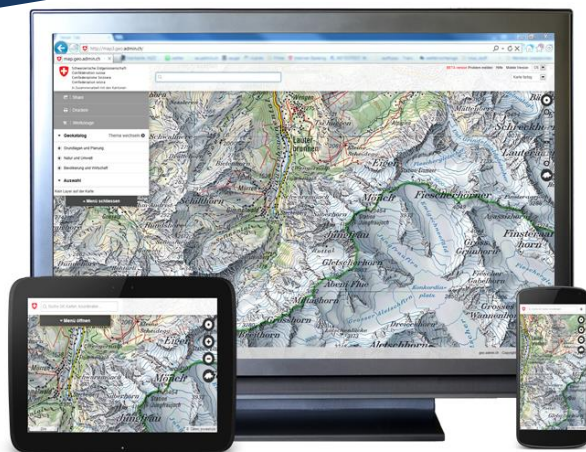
http://map1.geo.admin.ch

map.geo.admin.ch

Schweizerische Eidgenossenschaft
Confédération suisse
Confederazione Svizzera
Confederaziun svizra

Teilen

Drucken

Werkzeuge

Geokatalog

Thema wechseln

Grundlagen und Planung

Natur und Umwelt

Bevölkerung und Wirtschaft

Auswahl

Menü schliessen

Lauterbrunnen

Schreckh

Lauteraarh

Eiger

Mönch

Fiescherhörner

Jungfrau

Finsteraarhorn

Gletscherhorn

Grünhorn

Ebnefluh

Mittaghorn

Grosshorn

Konkordiaplatz

Gr. Wannenhorn

Breithorn

Aletschhorn

Menü öffnen

Eiger

Mönch

Jungfrau